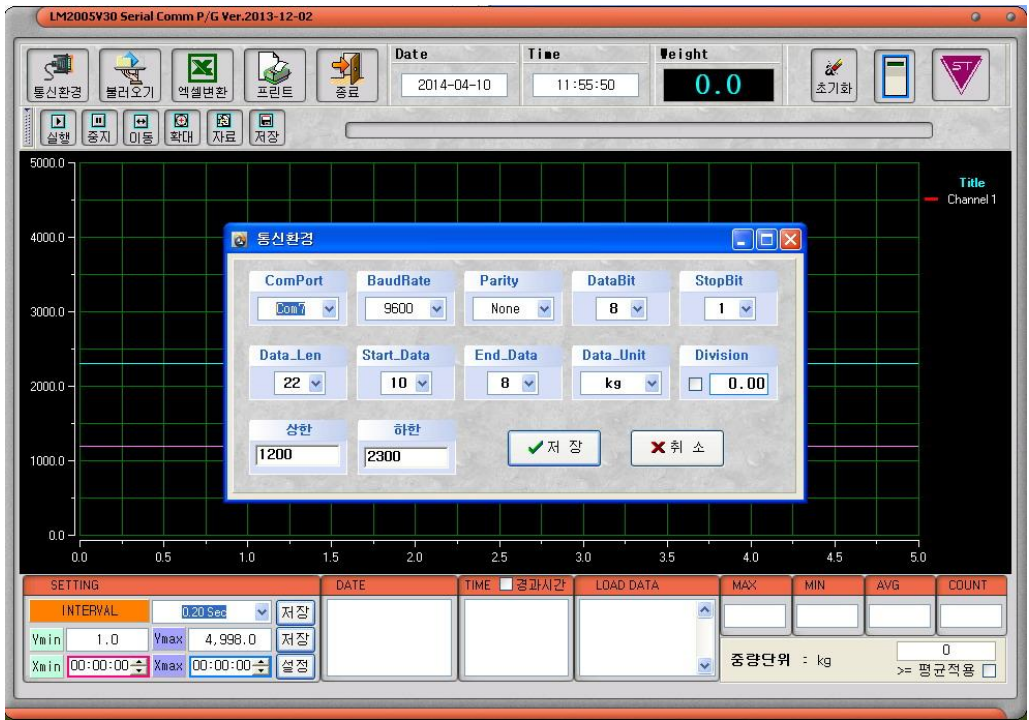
LM2005V30 Serial Comm P/G Ver.2013-12-02

통신환경 불러오기 엑셀변환 프린트 종료

Date
2014-04-10

Time
11:55:50

Weight
0.0

초기화

ST

실행 중지 이동 확대 자료 저장

5000.0
4000.0
3000.0
2000.0
1000.0
0.0

0.0 0.5 1.0 1.5 2.0 2.5 3.0 3.5 4.0 4.5 5.0

Title
Channel 1

통신환경

ComPort
Com7

BaudRate
9600

Parity
None

DataBit
8

StopBit
1

Data_Len
22

Start_Data
10

End_Data
8

Data_Unit
kg

Division
0.00

상한
1200

하한
2300

✔저 장

✖취 소

SETTING

INTERVAL
0.20 Sec
저장

Ymin 1.0 Ymax 4,998.0 저장

Xmin 00:00:00 Xmax 00:00:00 설정

DATE

TIME 경과시간

LOAD DATA

MAX

MIN

AVG

COUNT

중량단위 : kg

0

>= 평균적용